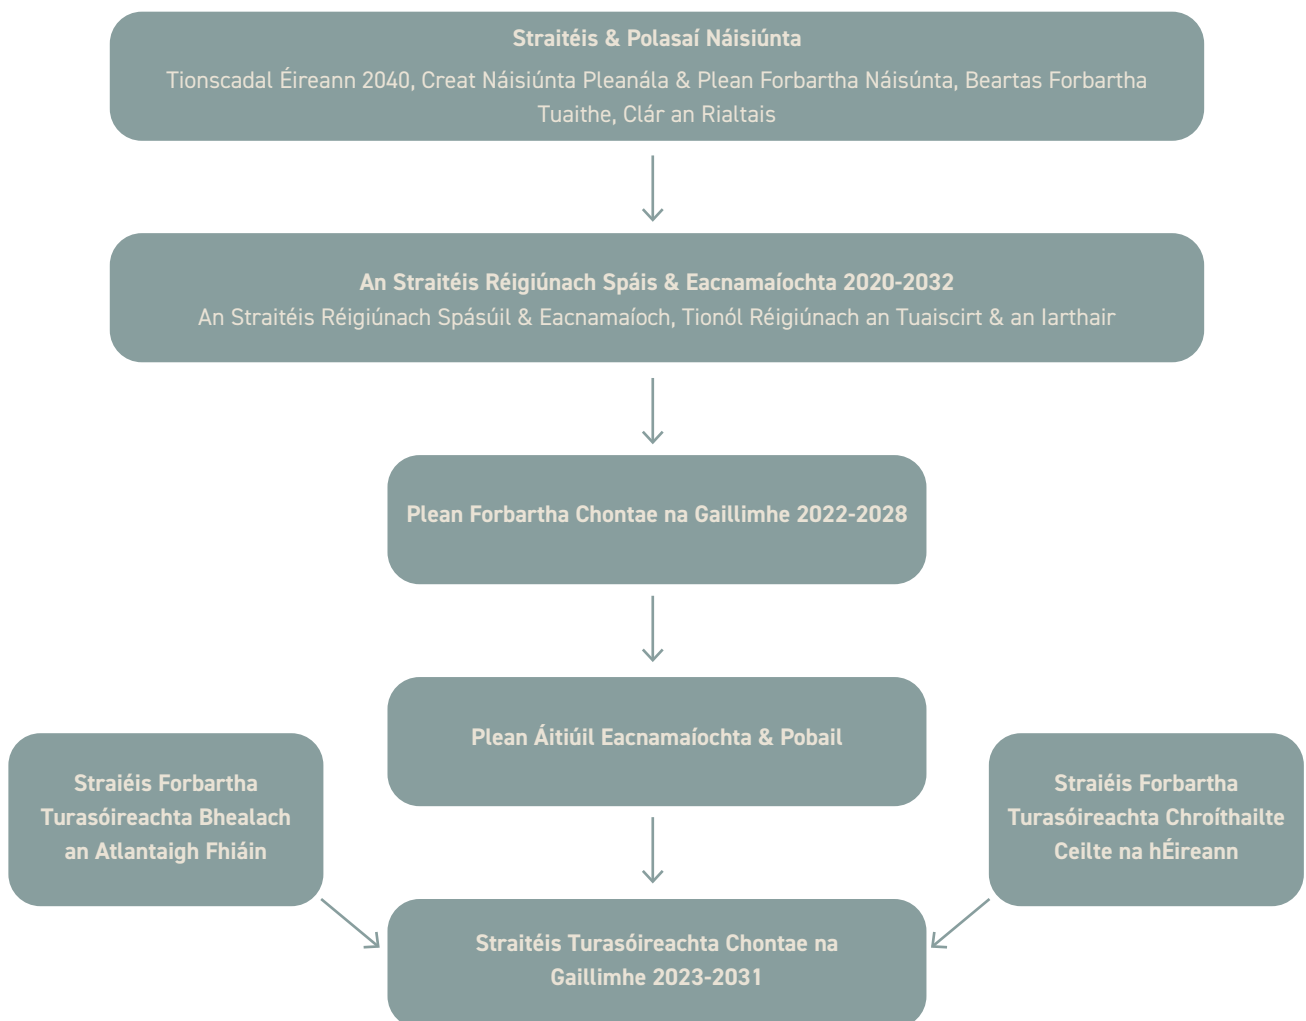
Straitéis & Polasaí Náisiúnta

Tionscadal Éireann 2040, Creat Náisiúnta Pleanála & Plean Forbartha Náisúnta, Beartas Forbartha Tuaithe, Clár an Rialtais

An Straitéis Réigiúnach Spáis & Eacnamaíochta 2020-2032

An Straitéis Réigiúnach Spásúil & Eacnamaíoch, Tionól Réigiúnach an Tuaiscirt & an Iarthair

Plean Forbartha Chontae na Gaillimhe 2022-2028

Plean Áitiúil Eacnamaíochta & Pobail

Straiéis Forbartha Turasóireachta Bhealach an Atlantaigh Fhiáin

Straiéis Forbartha Turasóireachta Chroíthailte Ceilte na hÉireann

Straitéis Turasóireachta Chontae na Gaillimhe 2023-2031